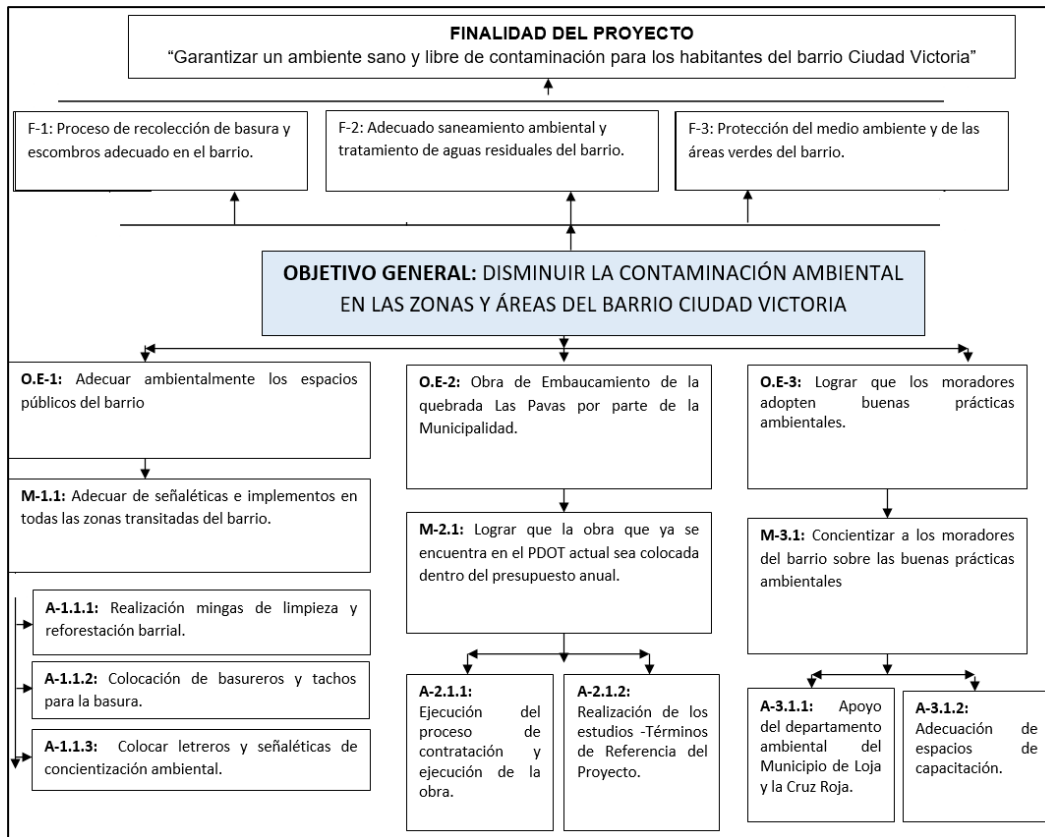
FINALIDAD DEL PROYECTO
"Garantizar un ambiente sano y libre de contaminación para los habitantes del barrio Ciudad Victoria"

F-1: Proceso de recolección de basura y escombros adecuado en el barrio.

F-2: Adecuado saneamiento ambiental y tratamiento de aguas residuales del barrio.

F-3: Protección del medio ambiente y de las áreas verdes del barrio.

OBJETIVO GENERAL: DISMINUIR LA CONTAMINACIÓN AMBIENTAL EN LAS ZONAS Y ÁREAS DEL BARRIO CIUDAD VICTORIA

O.E-1: Adecuar ambientalmente los espacios públicos del barrio

M-1.1: Adecuar de señaléticas e implementos en todas las zonas transitadas del barrio.

A-1.1.1: Realización mingas de limpieza y reforestación barrial.

A-1.1.2: Colocación de basureros y tachos para la basura.

A-1.1.3: Colocar letreros y señaléticas de concientización ambiental.

O.E-2: Obra de Embaucamiento de la quebrada Las Pavas por parte de la Municipalidad.

M-2.1: Lograr que la obra que ya se encuentra en el PDOT actual sea colocada dentro del presupuesto anual.

A-2.1.1: Ejecución del proceso de contratación y ejecución de la obra.

A-2.1.2: Realización de los estudios -Términos de Referencia del Proyecto.

O.E-3: Lograr que los moradores adopten buenas prácticas ambientales.

M-3.1: Concientizar a los moradores del barrio sobre las buenas prácticas ambientales

A-3.1.1: Apoyo del departamento ambiental del Municipio de Loja y la Cruz Roja.

A-3.1.2: Adecuación de espacios de capacitación.